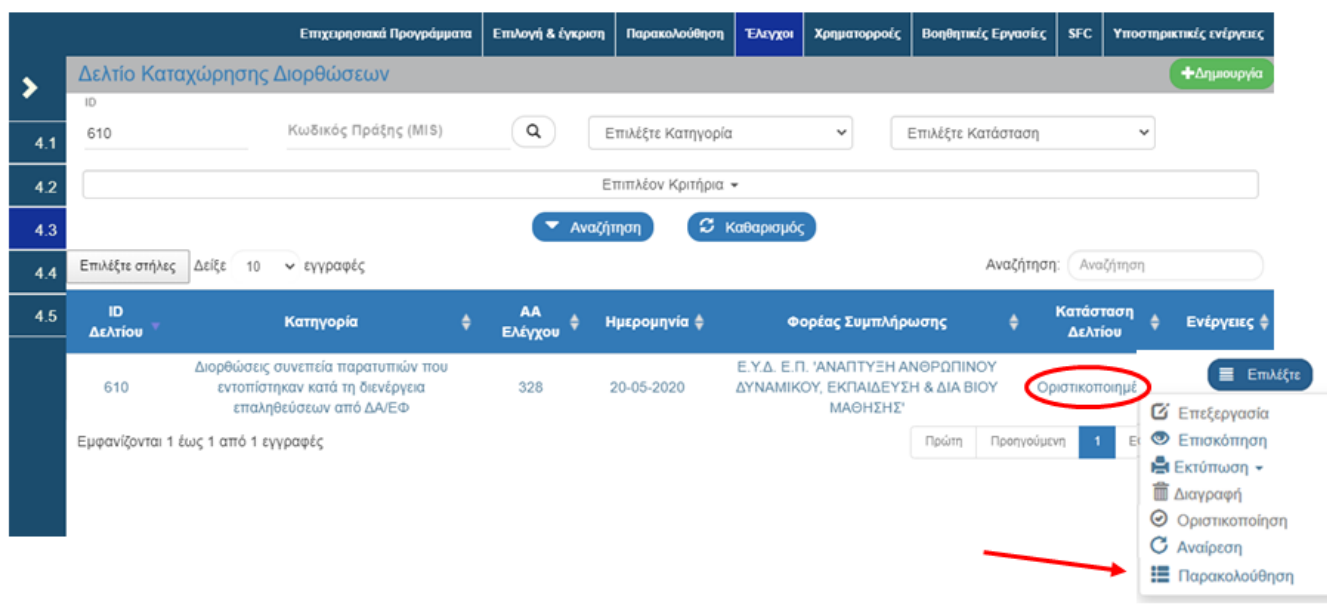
Επιχειρησιακά Προγράμματα | Επιλογή & έγκριση | Παρακολούθηση | Έλεγχοι | Χρηματορροές | Βοηθητικές Εργασίες | SFC | Υποστηρικτικές ενέργειες

Δελτίο Καταχώρησης Διορθώσεων

+Δημιουργία

4.1
4.2
4.3
4.4
4.5

ID
610

Κωδικός Πράξης (MIS)

Επιλέξτε Κατηγορία

Επιλέξτε Κατάσταση

Επιπλέον Κριτήρια

Αναζήτηση

Καθαρισμός

Επιλέξτε στήλες Δείξε 10 εγγραφές

Αναζήτηση: Αναζήτηση

| ID Δελτίου | Κατηγορία | ΑΑ Ελέγχου | Ημερομηνία | Φορέας Συμπλήρωσης | Κατάσταση Δελτίου | Ενέργειες |
|---|---|---|---|---|---|---|
| 610 | Διορθώσεις συνεπεία παρατυπιών που εντοπίστηκαν κατά τη διενέργεια επαληθεύσεων από ΔΑ/ΕΦ | 328 | 20-05-2020 | Ε.Υ.Δ. Ε.Π. 'ΑΝΑΠΤΥΞΗ ΑΝΘΡΩΠΙΝΟΥ ΔΥΝΑΜΙΚΟΥ, ΕΚΠΑΙΔΕΥΣΗ & ΔΙΑ ΒΙΟΥ ΜΑΘΗΣΗΣ' | Οριστικοποιημέ | Επιλέξτε |

Εμφανίζονται 1 έως 1 από 1 εγγραφές

Πρώτη Προηγούμενη 1 Ε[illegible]

Επεξεργασία
Επισκόπηση
Εκτύπωση
Διαγραφή
Οριστικοποίηση
Αναίρεση
Παρακολούθηση